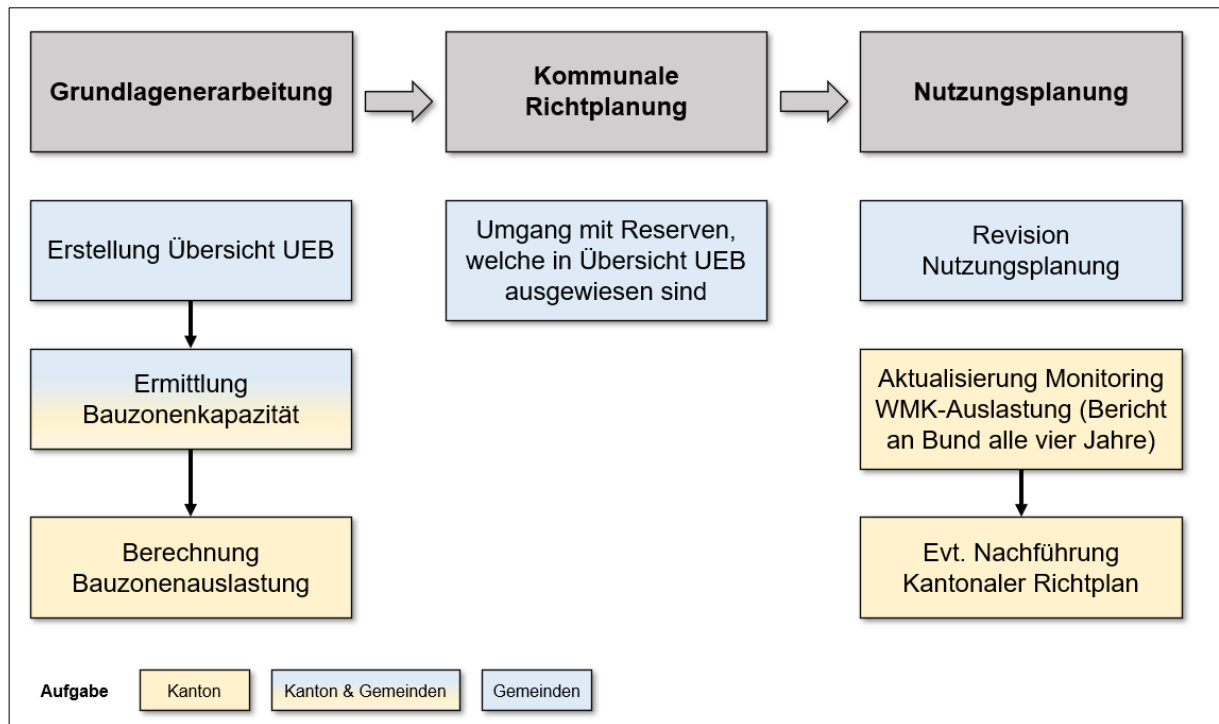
Grundlagenerarbeitung

Kommunale Richtplanung

Nutzungsplanung

Erstellung Übersicht UEB

Ermittlung Bauzonenkapazität

Berechnung Bauzonenauslastung

Umgang mit Reserven, welche in Übersicht UEB ausgewiesen sind

Revision Nutzungsplanung

Aktualisierung Monitoring WMK-Auslastung (Bericht an Bund alle vier Jahre)

Evt. Nachführung Kantonaler Richtplan

Aufgabe Kanton Kanton & Gemeinden Gemeinden